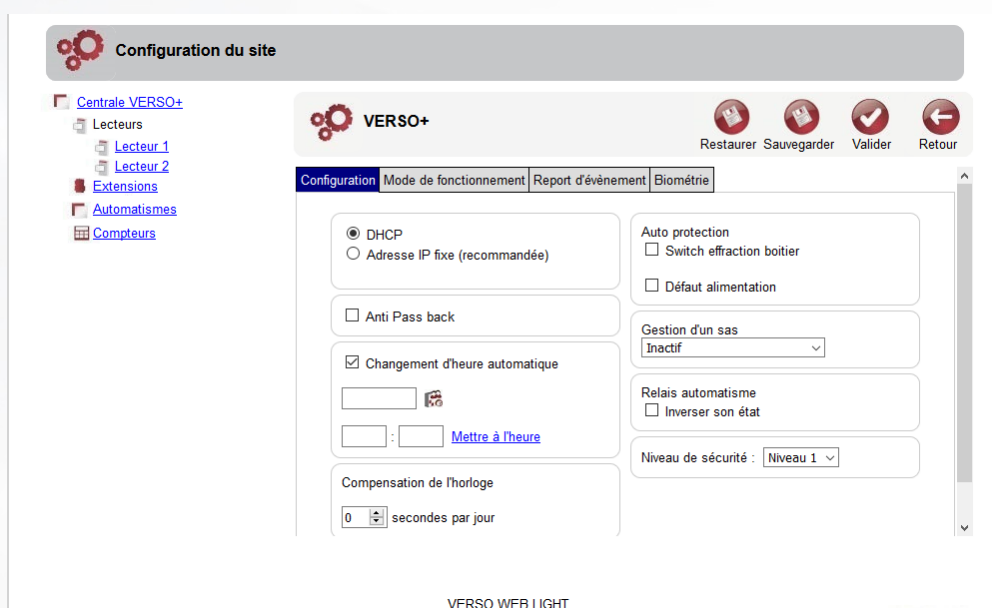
Configuration du site

Centrale VERSO+
Lecteurs
Lecteur 1
Lecteur 2
Extensions
Automatismes
Compteurs

VERSO+

Restaurer Sauvegarder Valider Retour

Configuration | Mode de fonctionnement | Report d'évènement | Biométrie

DHCP
Adresse IP fixe (recommandée)

Anti Pass back

Changement d'heure automatique

:
Mettre à l'heure

Compensation de l'horloge
0 secondes par jour

Auto protection
Switch effraction boitier
Défaut alimentation

Gestion d'un sas
Inactif

Relais automatisme
Inverser son état

Niveau de sécurité : Niveau 1

VERSO WEB LIGHT